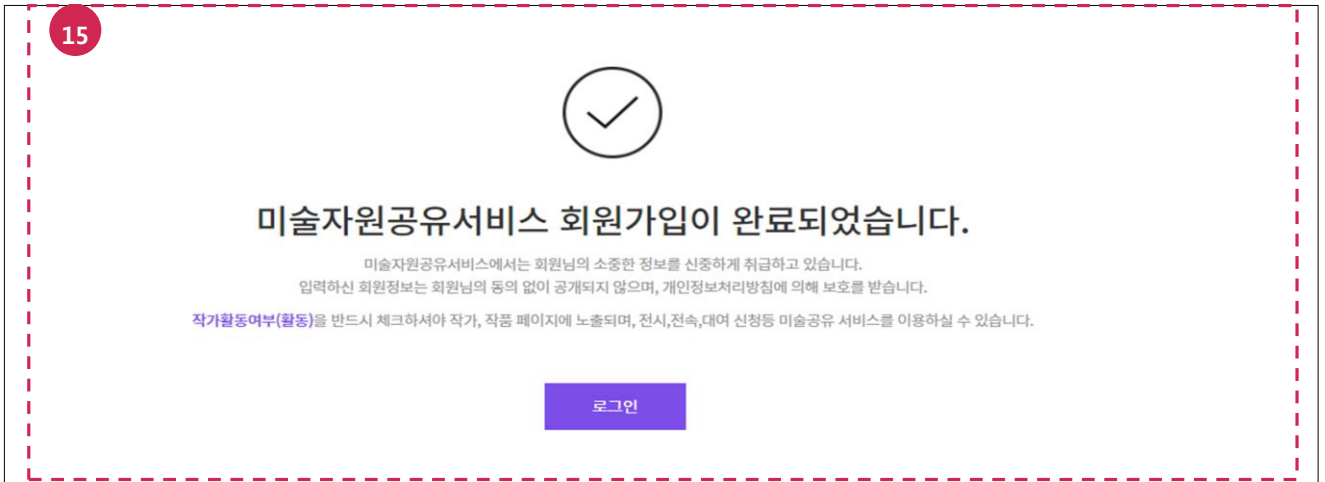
15

미술자원공유서비스 회원가입이 완료되었습니다.

미술자원공유서비스에서는 회원님의 소중한 정보를 신중하게 취급하고 있습니다.
입력하신 회원정보는 회원님의 동의 없이 공개되지 않으며, 개인정보처리방침에 의해 보호를 받습니다.

작가활동여부(활동)을 반드시 체크하셔야 작가, 작품 페이지에 노출되며, 전시,전속,대여 신청등 미술공유 서비스를 이용하실 수 있습니다.

로그인